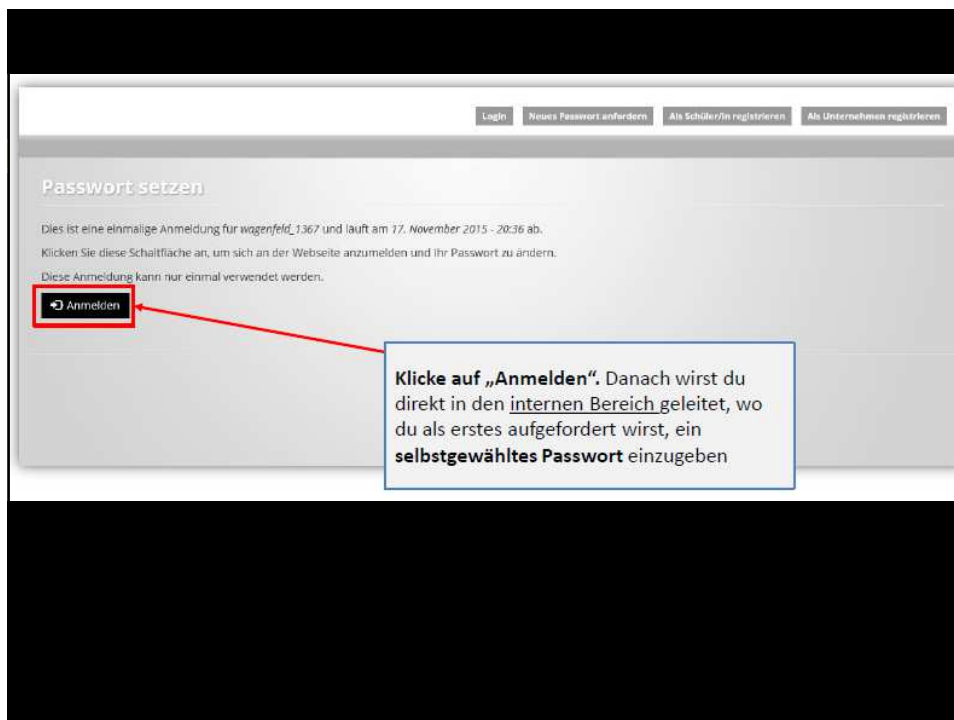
Login Neues Passwort anfordern Als Schüler/in registrieren Als Unternehmen registrieren

Passwort setzen

Dies ist eine einmalige Anmeldung für wagenfeld_1367 und lauft am 17. November 2015 - 20:36 ab.

Klicken Sie diese Schaltfläche an, um sich an der Webseite anzumelden und ihr Passwort zu ändern.

Diese Anmeldung kann nur einmal verwendet werden.

Anmelden

Klicke auf „Anmelden". Danach wirst du direkt in den internen Bereich geleitet, wo du als erstes aufgefordert wirst, ein selbstgewähltes Passwort einzugeben